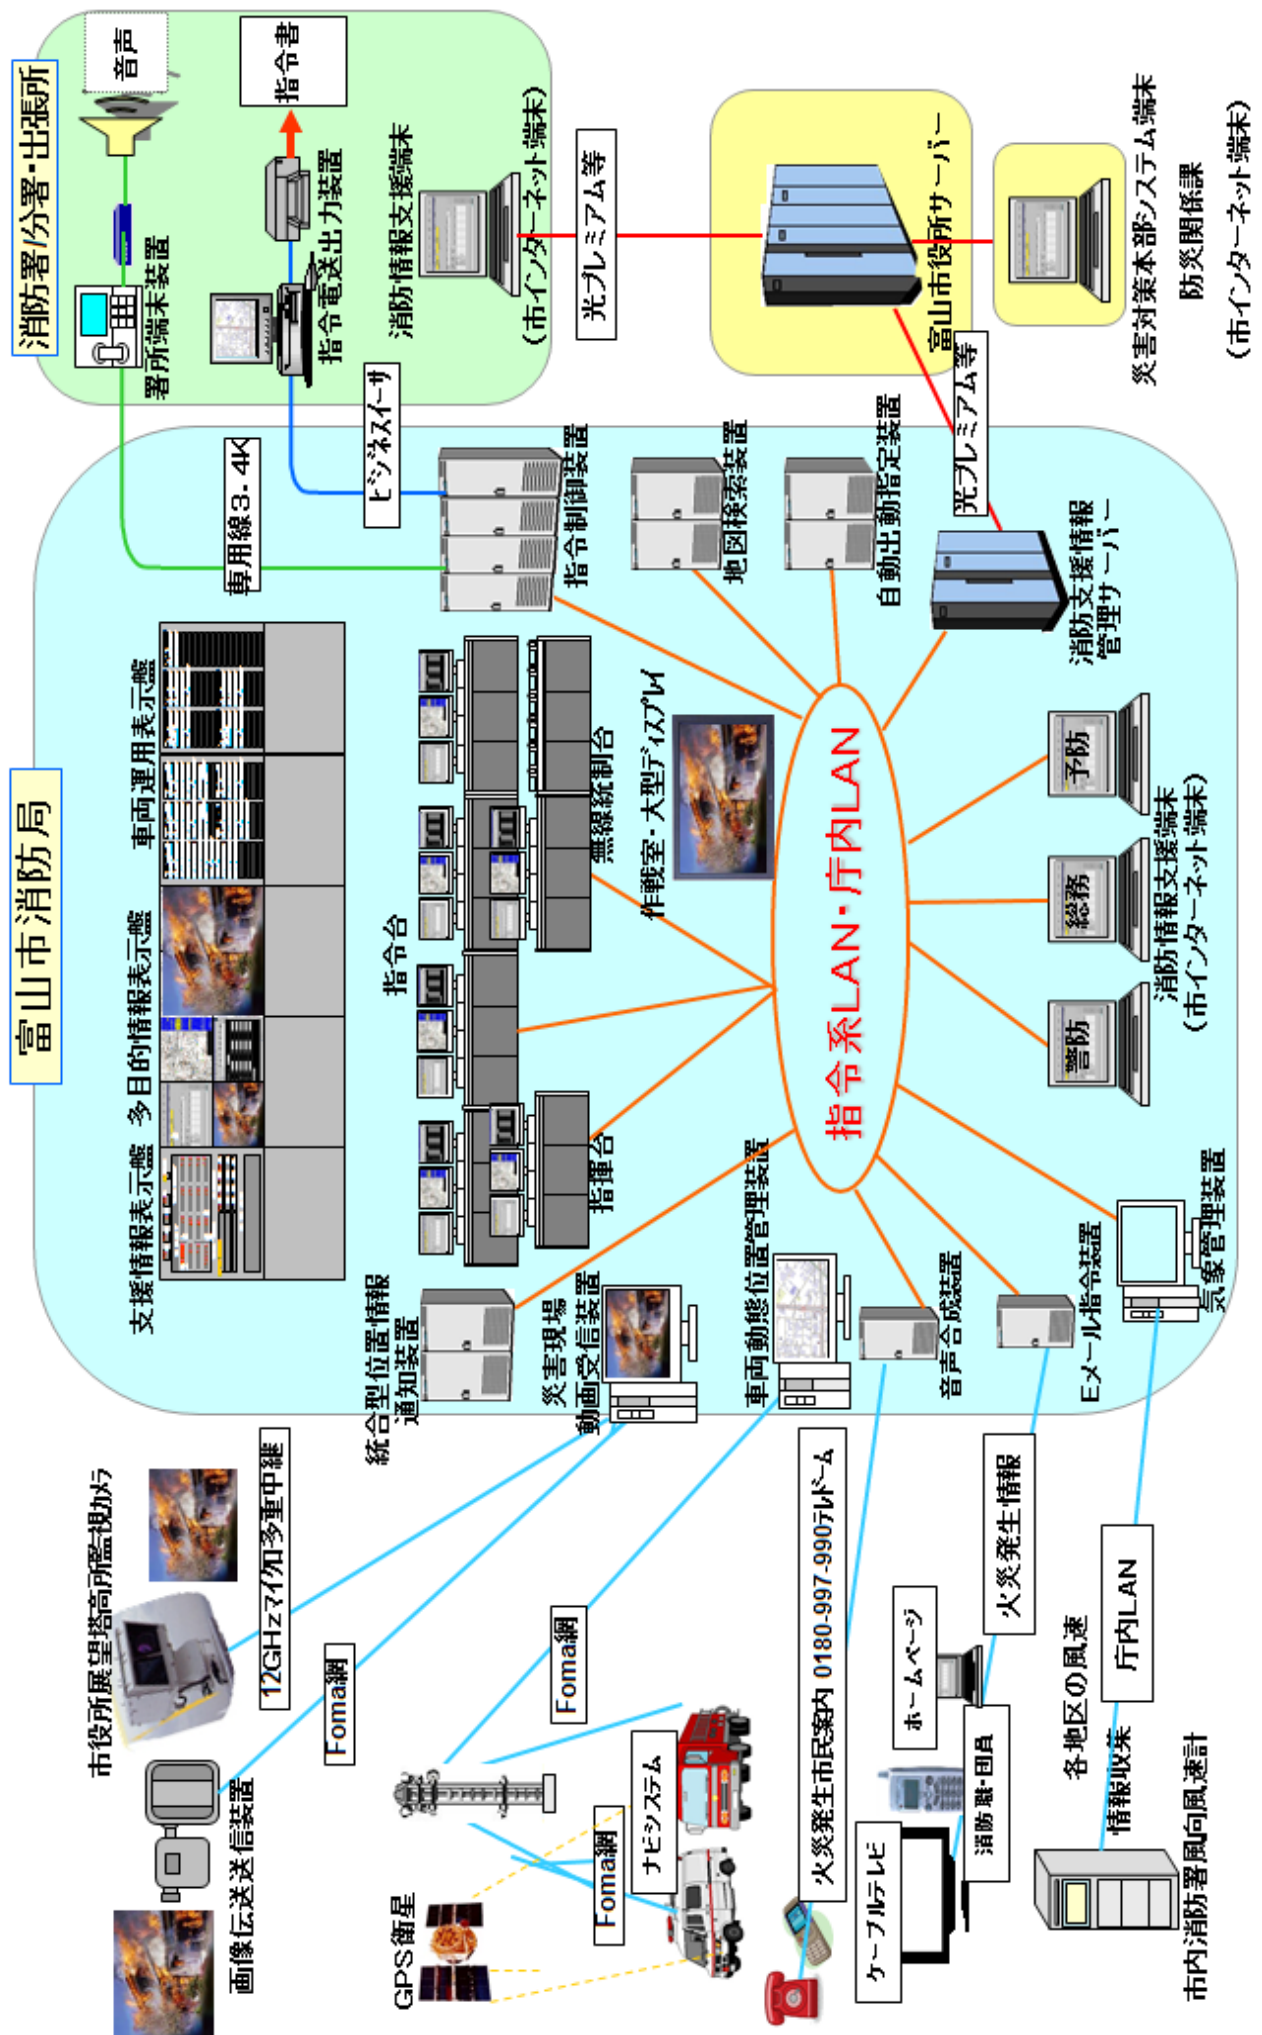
消防署/分署・出張所

音声

指令書

署所端末装置

指令電送出力装置

消防情報支援端末
(市インターネット端末)

光プレミアム等

富山市役所サーバー

災害対策本部システム端末
防災関係課
(市インターネット端末)

専用線3.4K

ビジネスイーサ

光プレミアム等

富山市消防局

支援情報表示盤
多目的情報表示盤
車両運用表示盤

指令制御装置
地図検索装置
自動出動指定装置
消防支援情報管理サーバー

指令台
無線統制台
作戦室・大型ディスプレイ
指揮台

指令系LAN・庁内LAN

予防
総務
警防
消防情報支援端末
(市インターネット端末)

統合型位置情報通知装置
災害現場動画受信装置
車両動態位置管理装置
音声合成装置
Eメール指令装置
気象管理装置

市役所展望塔高所監視カメラ
12GHzマイクロ多重中継
Foma網
画像伝送送信装置

Foma網
ナビシステム
Foma網
GPS衛星

火災発生市民案内 0180-997-990テレドーム
ケーブルテレビ
ホームページ
消防職・団員
火災発生情報

各地区の風速
情報収集
庁内LAN
市内消防署風向風速計